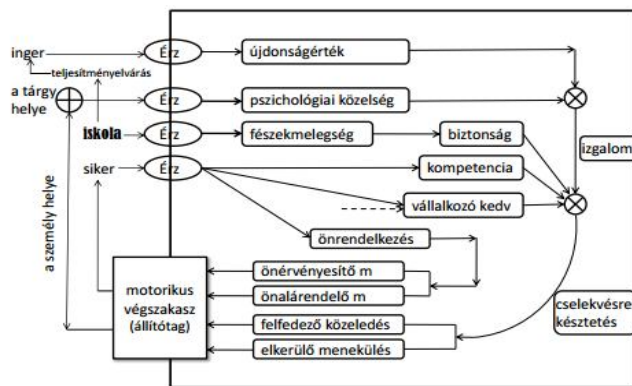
inger
teljesítményelvárás
a tárgy helye
iskola
siker
a személy helye
Érz
Érz
Érz
Érz
újdonságérték
pszichológiai közelség
fészekmelegség
biztonság
kompetencia
vállalkozó kedv
izgalom
önrendelkezés
motorikus végszakasz (állítótag)
önérvényesítő m
önalárendelő m
felfedező közeledés
elkerülő menekülés
cselekvésre késztetés